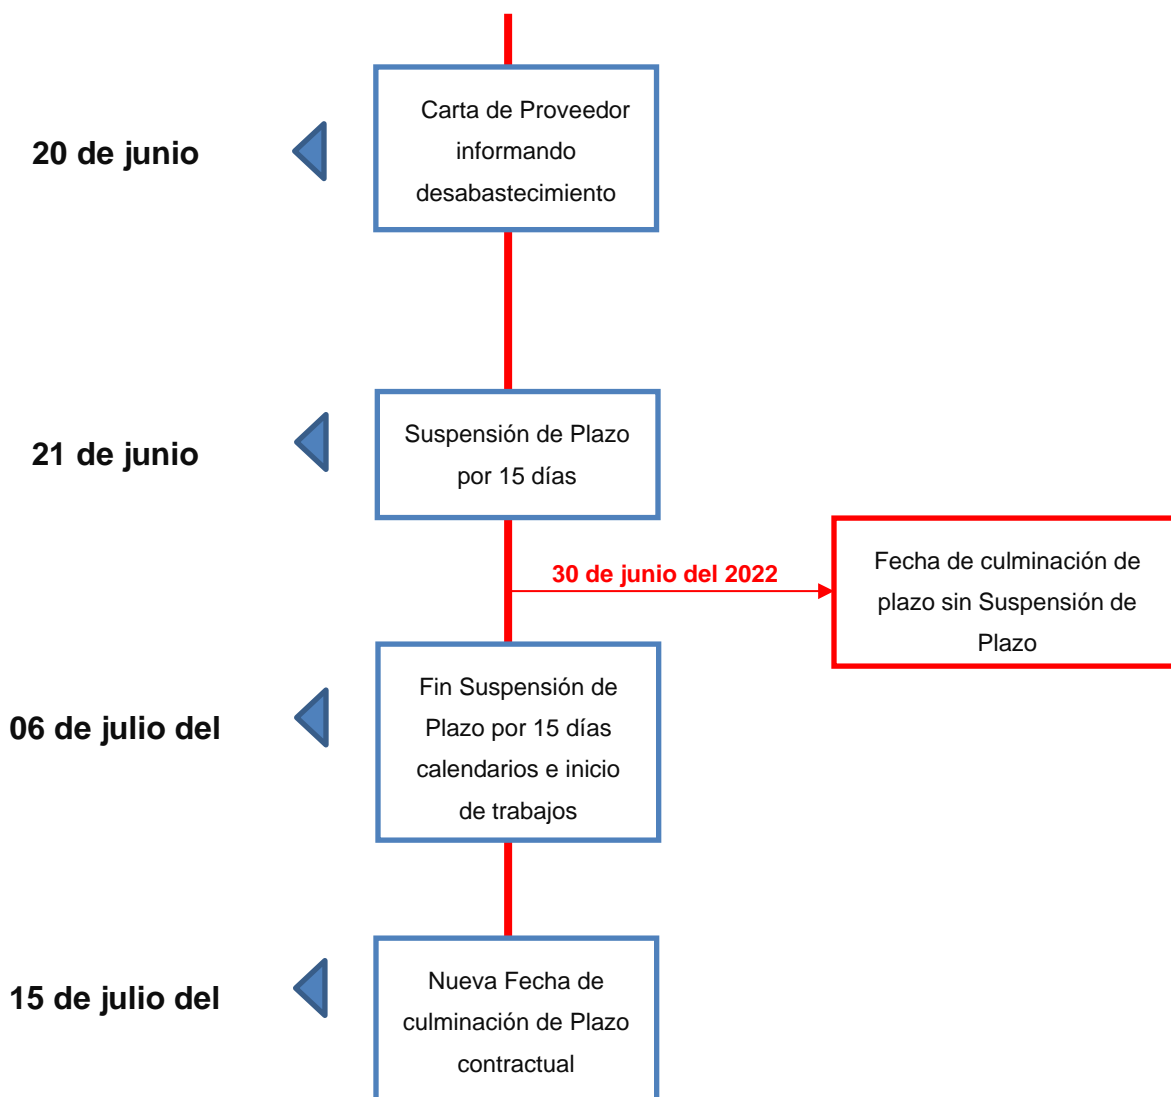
20 de junio

Carta de Proveedor informando desabastecimiento

21 de junio

Suspensión de Plazo por 15 días

30 de junio del 2022

Fecha de culminación de plazo sin Suspensión de Plazo

06 de julio del

Fin Suspensión de Plazo por 15 días calendarios e inicio de trabajos

15 de julio del

Nueva Fecha de culminación de Plazo contractual